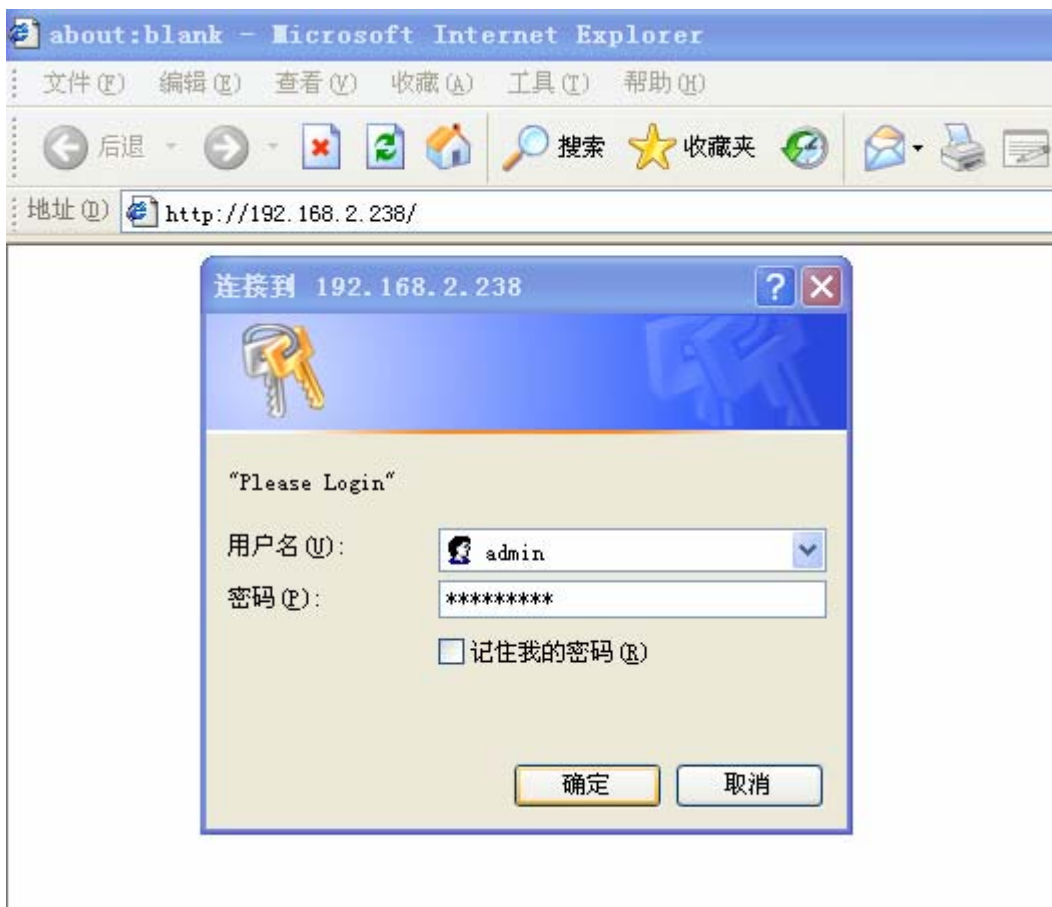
about:blank - Microsoft Internet Explorer

文件(F) 编辑(E) 查看(V) 收藏(A) 工具(T) 帮助(H)

后退 搜索 收藏夹

地址(D) http://192.168.2.238/

连接到 192.168.2.238

"Please Login"

用户名(U): admin

密码(P): *********

记住我的密码(R)

确定 取消